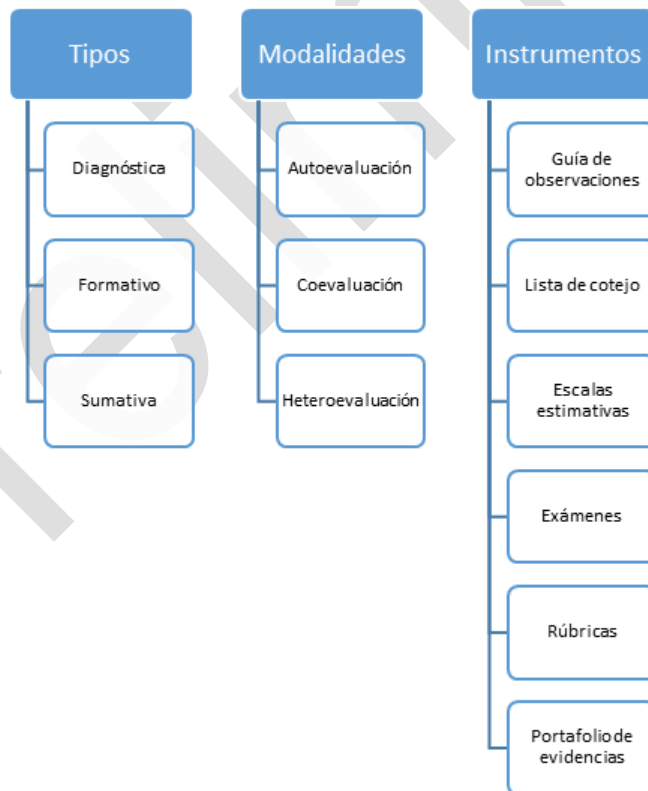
Tipos

Diagnóstica

Formativo

Sumativa

Modalidades

Autoevaluación

Coevaluación

Heteroevaluación

Instrumentos

Guía de observaciones

Lista de cotejo

Escalas estimativas

Exámenes

Rúbricas

Portafolio de evidencias